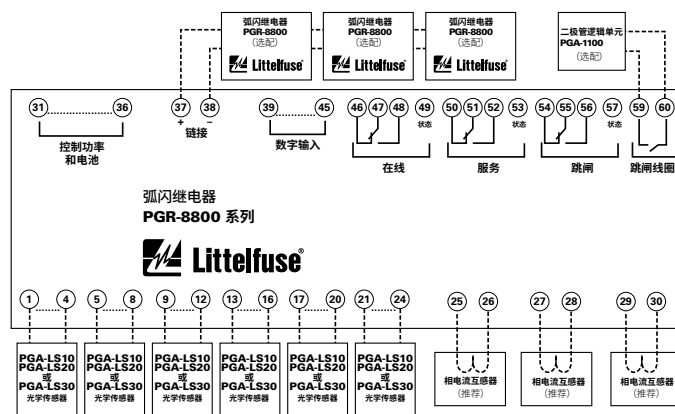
弧闪继电器
PGR-8800
(选配)
Littelfuse

弧闪继电器
PGR-8800
(选配)
Littelfuse

弧闪继电器
PGR-8800
(选配)
Littelfuse

二极管逻辑单元
PGA-1100
(选配)

31 36
控制功率
和电池

37 38
+ −
链接

39 45
数字输入

46 47 48 49
状态
在线

50 51 52 53
状态
服务

54 55 56 57
状态
跳闸

59 60
跳闸线圈

弧闪继电器
PGR-8800 系列

Littelfuse

1 4
PGA-LS10
PGA-LS20
或
PGA-LS30
光学传感器

5 8
PGA-LS10
PGA-LS20
或
PGA-LS30
光学传感器

9 12
PGA-LS10
PGA-LS20
或
PGA-LS30
光学传感器

13 16
PGA-LS10
PGA-LS20
或
PGA-LS30
光学传感器

17 20
PGA-LS10
PGA-LS20
或
PGA-LS30
光学传感器

21 24
PGA-LS10
PGA-LS20
或
PGA-LS30
光学传感器

25 26
相电流互感器
(推荐)

27 28
相电流互感器
(推荐)

29 30
相电流互感器
(推荐)